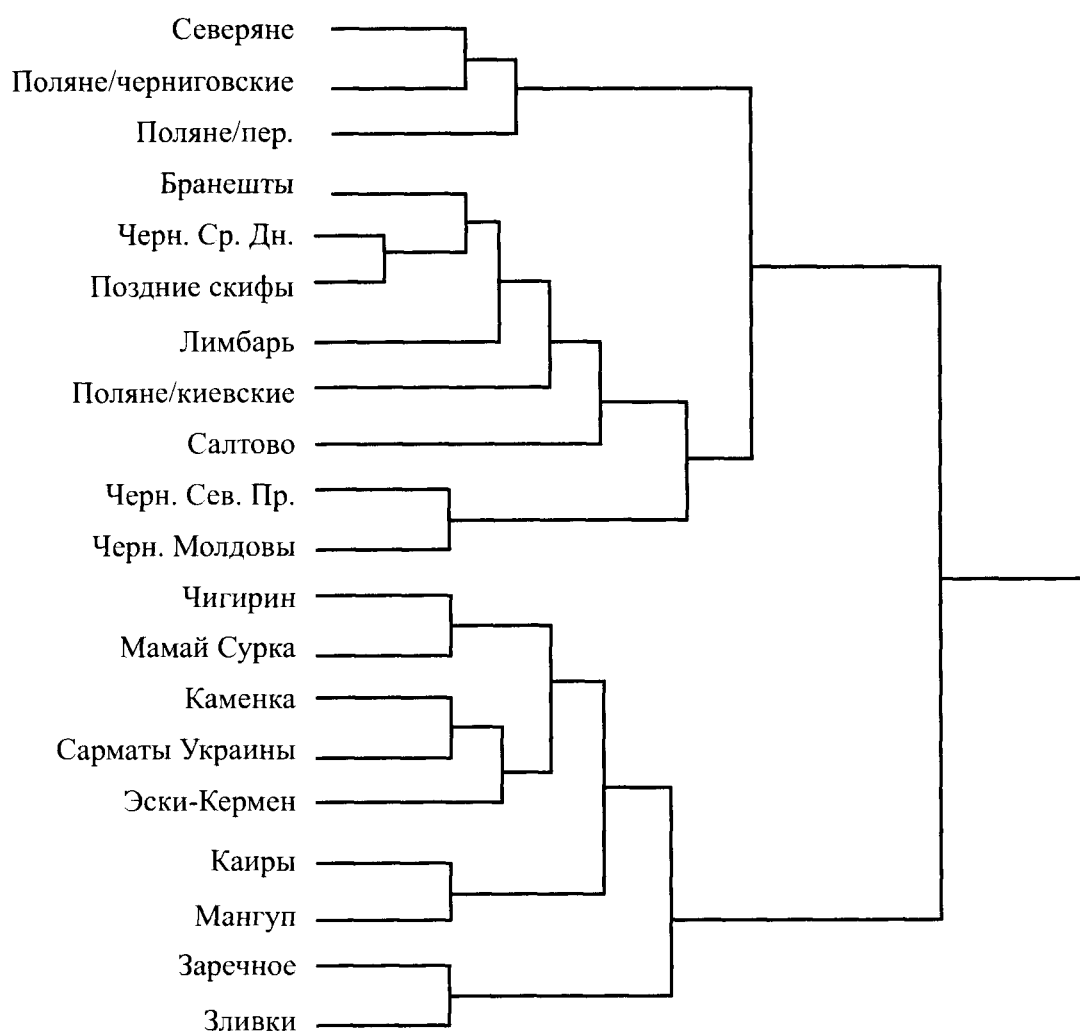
Северяне
Поляне/черниговские
Поляне/пер.
Бранешты
Черн. Ср. Дн.
Поздние скифы
Лимбарь
Поляне/киевские
Салтово
Черн. Сев. Пр.
Черн. Молдовы
Чигирин
Мамай Сурка
Каменка
Сарматы Украины
Эски-Кермен
Каиры
Мангуп
Заречное
Зливки